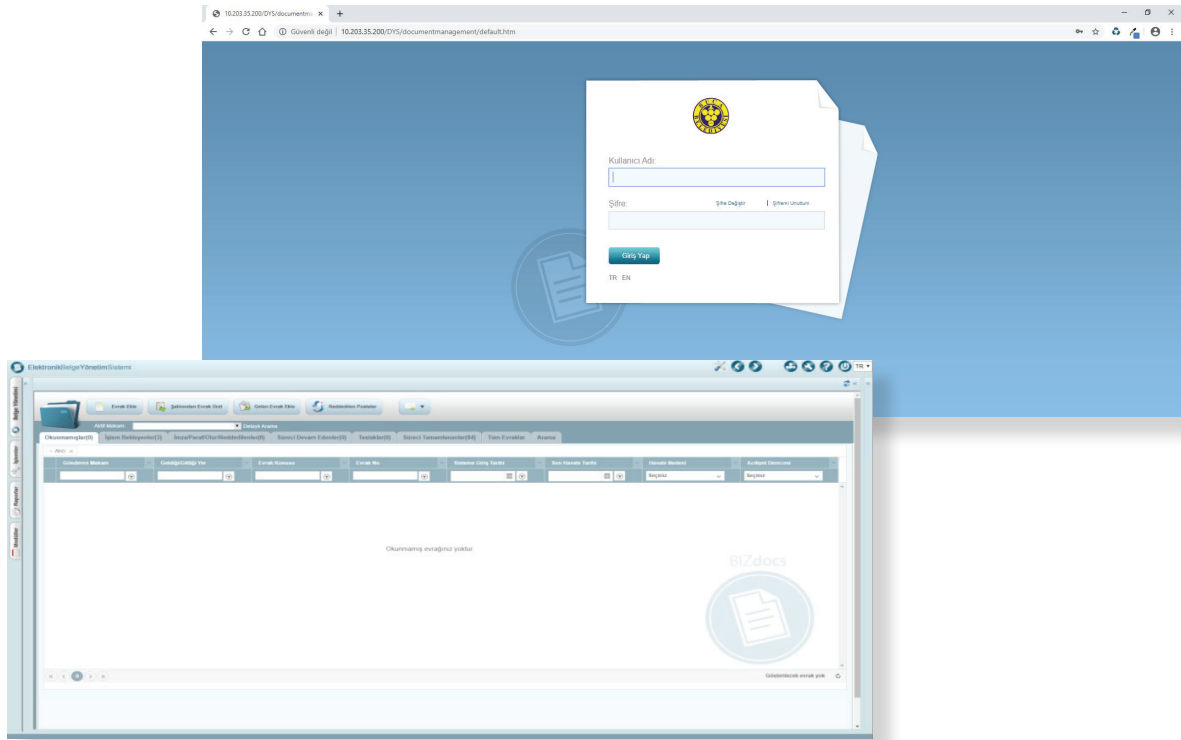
10.203.35.200/DYS/documentma ×
Güvenli değil | 10.203.35.200/DYS/documentmanagement/default.htm

Kullanıcı Adı:

Şifre:
Şifre Değiştir | Şifremi Unuttum

Giriş Yap

TR EN

ElektronikBelgeYönetimSistemi
TR

Evrak Ekle
Şablondan Evrak Oluş
Gelen Evrak Ekle
Reddedilen Postalar

Aktif Makam:
Detaylı Arama

Okunmamışlar(0) | İşlem Bekleyenler(3) | İmza/Paraf/Olur/Reddedilenler(0) | Süreci Devam Edenler(0) | Taslaklar(0) | Süreci Tamamlananlar(34) | Tüm Evraklar | Arama

Gönderen Makam | Geldiği/Çıktığı Yer | Evrak Konusu | Evrak No | Sisteme Giriş Tarihi | Son Havale Tarihi | Havale Nedeni | Aciliyet Derecesi

Seçiniz | Seçiniz

Okunmamış evrağınız yoktur

BIZdocs

Gösterilecek evrak yok

Belge Yönetimi
İşlemler
Raporlar
Modüller